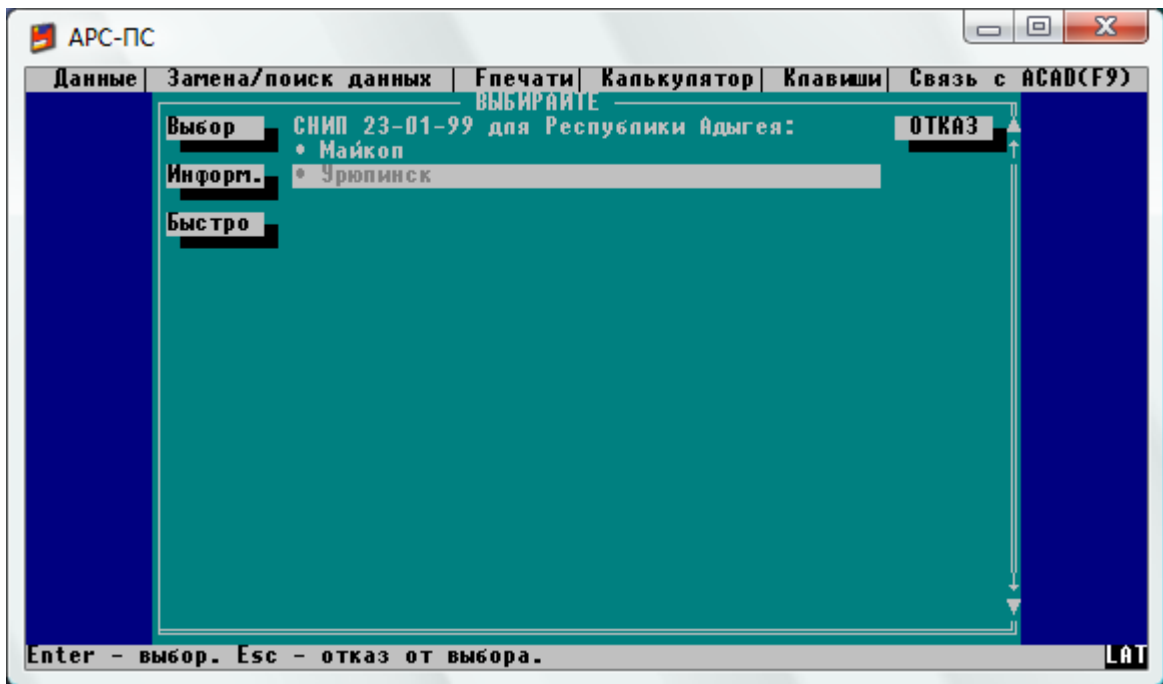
АРС-ПС

Данные | Замена/поиск данных | Fпечати | Калькулятор | Клавиши | Связь с ACAD(F9)

ВЫБИРАЙТЕ

Выбор

Информ.

Быстро

СНИП 23-01-99 для Республики Адыгея:
• Майкоп
• Урюпинск

ОТКАЗ

Enter - выбор. Esc - отказ от выбора.

LAT